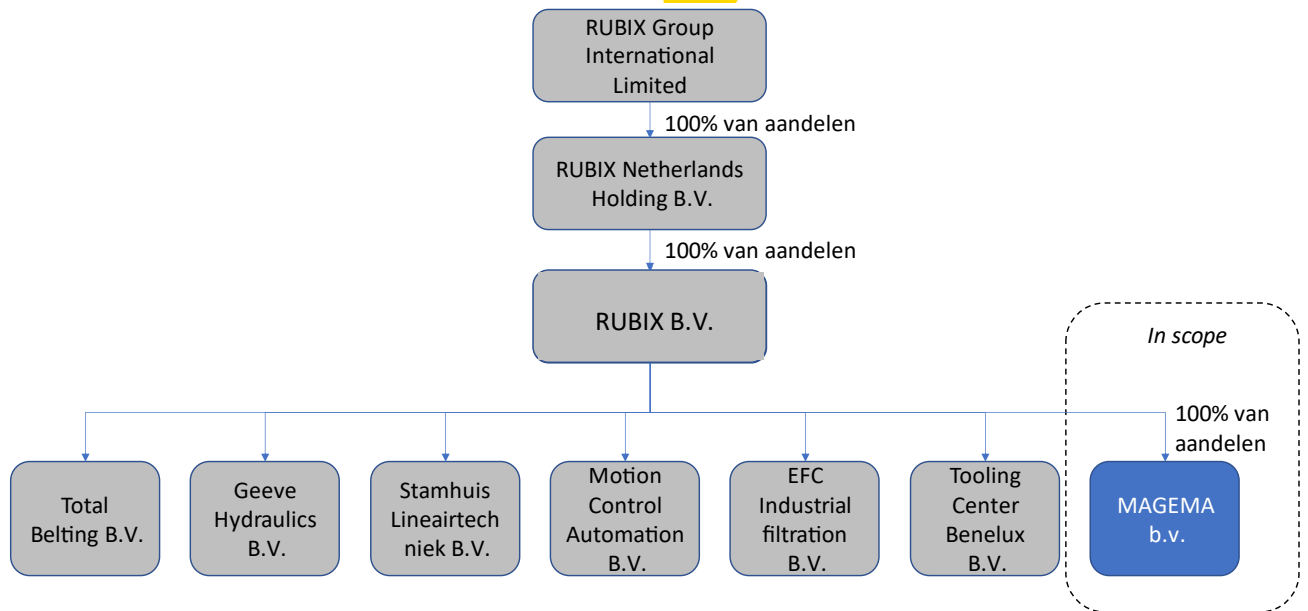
RUBIX Group International Limited

100% van aandelen

RUBIX Netherlands Holding B.V.

100% van aandelen

RUBIX B.V.

In scope

100% van aandelen

Total Belting B.V.

Geeve Hydraulics B.V.

Stamhuis Lineairtechniek B.V.

Motion Control Automation B.V.

EFC Industrial filtration B.V.

Tooling Center Benelux B.V.

MAGEMA b.v.